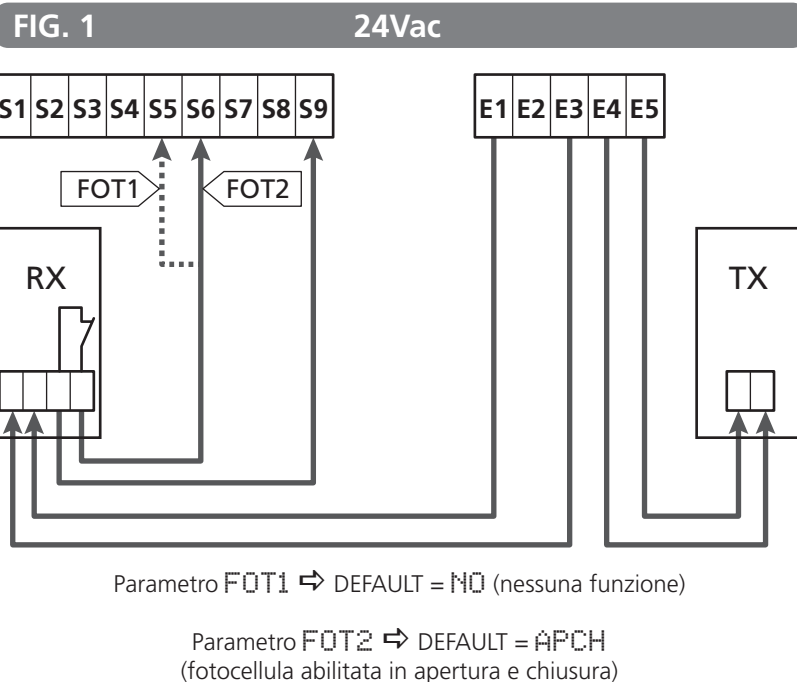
FIG. 1 24Vac

| S1 | S2 | S3 | S4 | S5 | S6 | S7 | S8 | S9 |
|---|---|---|---|---|---|---|---|---|

| E1 | E2 | E3 | E4 | E5 |
|---|---|---|---|---|

FOT1
FOT2

RX

TX

Parametro FOT1 ⇨ DEFAULT = NO (nessuna funzione)

Parametro FOT2 ⇨ DEFAULT = APCH
(fotocellula abilitata in apertura e chiusura)